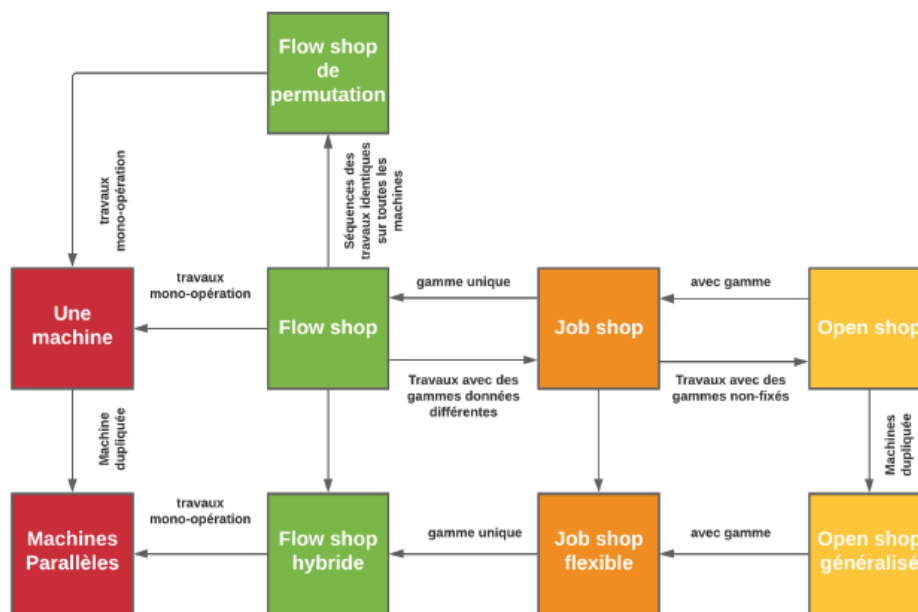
Flow shop de permutation

travaux mono-opération

Séquences des travaux identiques sur toutes les machines

travaux mono-opération

gamme unique

avec gamme

Une machine

Flow shop

Job shop

Open shop

Travaux avec des gammes données différentes

Travaux avec des gammes non-fixés

Machine dupliquée

Machines dupliquée

travaux mono-opération

gamme unique

avec gamme

Machines Parallèles

Flow shop hybride

Job shop flexible

Open shop généralisé